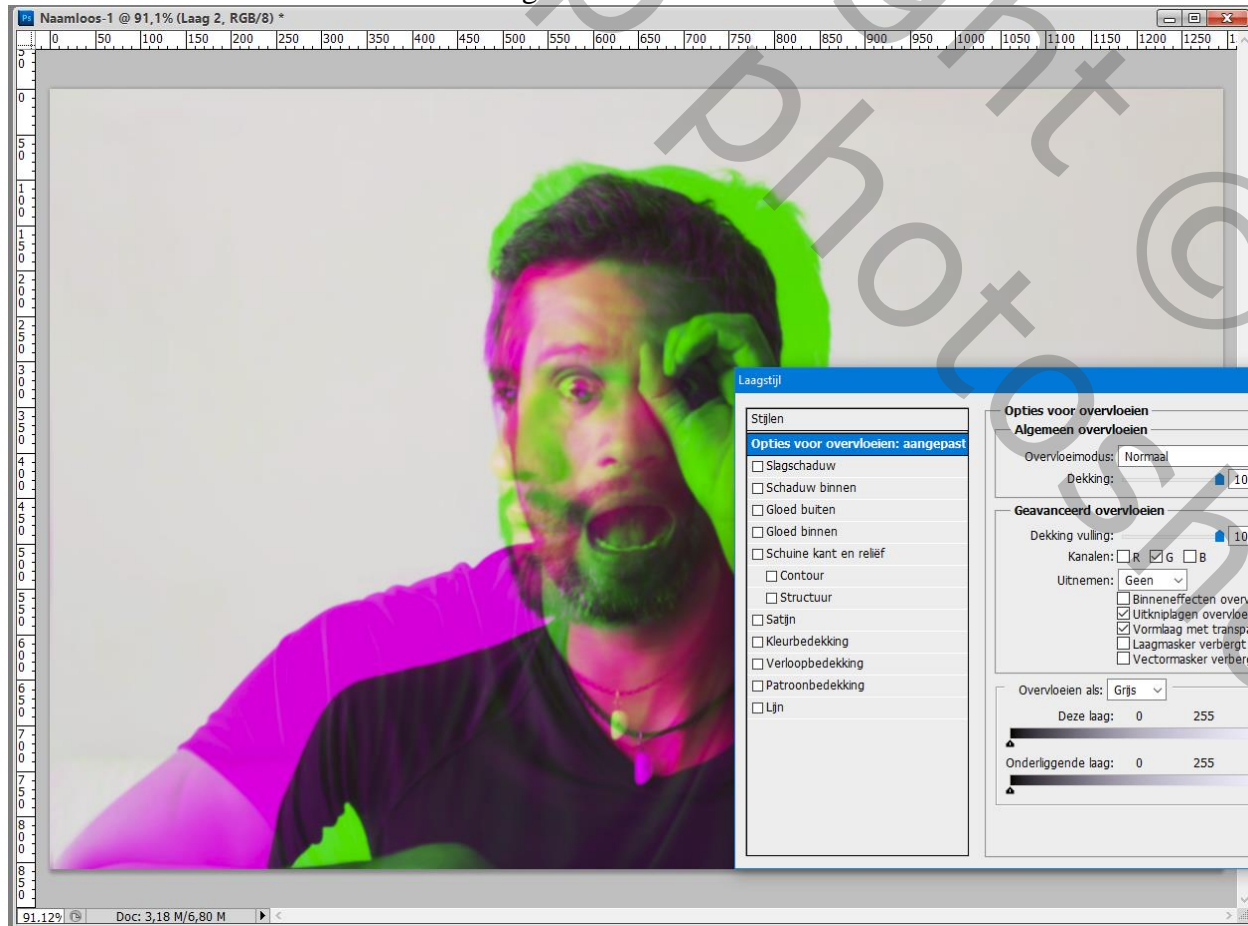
Naamloos-1 @ 91,1% (Laag 2, RGB/8) *

0 50 100 150 200 250 300 350 400 450 500 550 600 650 700 750 800 850 900 950 1000 1050 1100 1150 1200 1250

Laagstijl

Stijlen
Opties voor overvloeien: aangepast
Slagschaduw
Schaduw binnen
Gloed buiten
Gloed binnen
Schuine kant en reliëf
Contour
Structuur
Satijn
Kleurbedekking
Verloopbedekking
Patroonbedekking
Lijn

Opties voor overvloeien
Algemeen overvloeien
Overvloeimodus: Normaal
Dekking: 10
Geavanceerd overvloeien
Dekking vulling: 10
Kanalen: R G B
Uitnemen: Geen
Binneneffecten overv
Uitkniplagen overvloe
Vormlaag met transp
Laagmasker verbergt
Vectormasker verber
Overvloeien als: Grijs
Deze laag: 0 255
Onderliggende laag: 0 255

91,12% Doc: 3,18 M/6,80 M